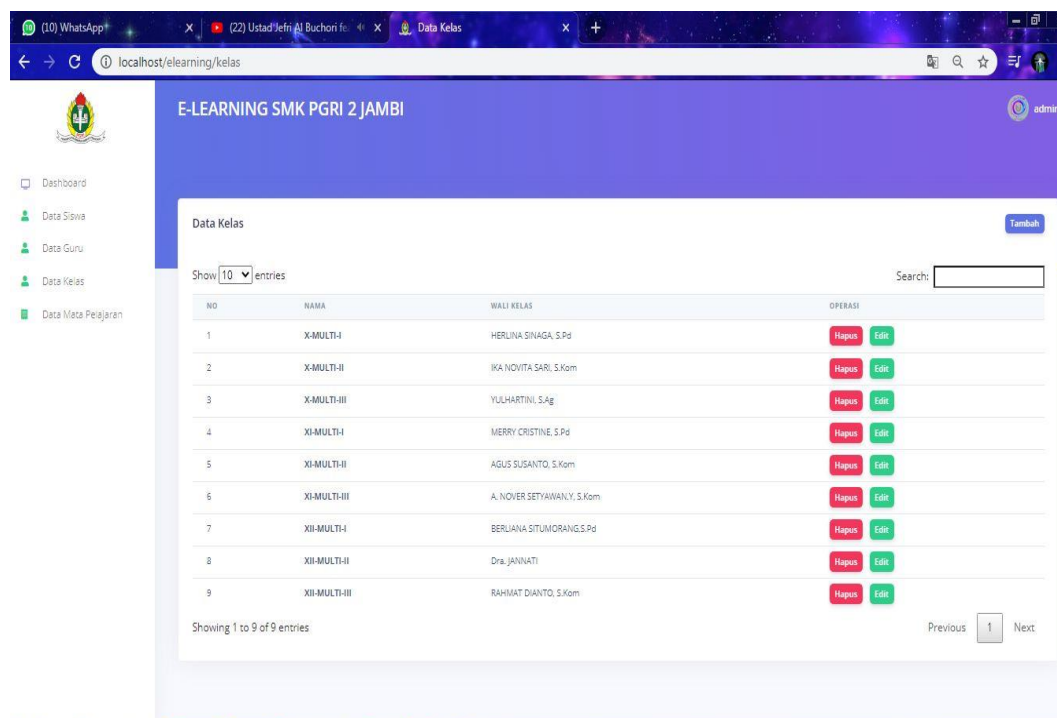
(10) WhatsApp
(22) Ustad Jefri Al Buchori fe
Data Kelas
localhost/elearning/kelas

E-LEARNING SMK PGRI 2 JAMBI

admi

Dashboard
Data Siswa
Data Guru
Data Kelas
Data Mata Pelajaran

Data Kelas

Tambah

Show 10 entries

Search:

| NO | NAMA | WALI KELAS | OPERASI |
|---|---|---|---|
| 1 | X-MULTI-I | HERLINA SINAGA, S.Pd | Hapus Edit |
| 2 | X-MULTI-II | IKA NOVITA SARI, S.Kom | Hapus Edit |
| 3 | X-MULTI-III | YULHARTINI, S.Ag | Hapus Edit |
| 4 | XI-MULTI-I | MERRY CRISTINE, S.Pd | Hapus Edit |
| 5 | XI-MULTI-II | AGUS SUSANTO, S.Kom | Hapus Edit |
| 6 | XI-MULTI-III | A. NOVER SETYAWAN.Y, S.Kom | Hapus Edit |
| 7 | XII-MULTI-I | BERLIANA SITUMORANG,S.Pd | Hapus Edit |
| 8 | XII-MULTI-II | Dra. JANNATI | Hapus Edit |
| 9 | XII-MULTI-III | RAHMAT DIANTO, S.Kom | Hapus Edit |

Showing 1 to 9 of 9 entries

Previous 1 Next